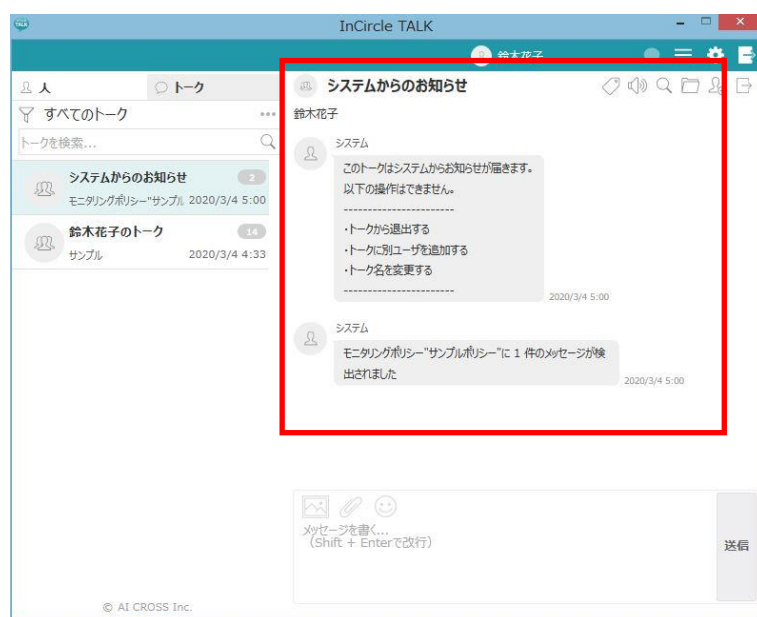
InCircle TALK

鈴木花子

人

トーク

すべてのトーク

トークを検索...

システムからのお知らせ 2
モニタリングポリシー"サンプル 2020/3/4 5:00

鈴木花子のトーク 14
サンプル 2020/3/4 4:33

© AI CROSS Inc.

システムからのお知らせ

鈴木花子

システム

このトークはシステムからお知らせが届きます。
以下の操作はできません。
-----------------------
・トークから退出する
・トークに別ユーザを追加する
・トーク名を変更する
-----------------------
2020/3/4 5:00

システム

モニタリングポリシー"サンプルポリシー"に 1 件のメッセージが検出されました
2020/3/4 5:00

メッセージを書く...
(Shift + Enterで改行)

送信